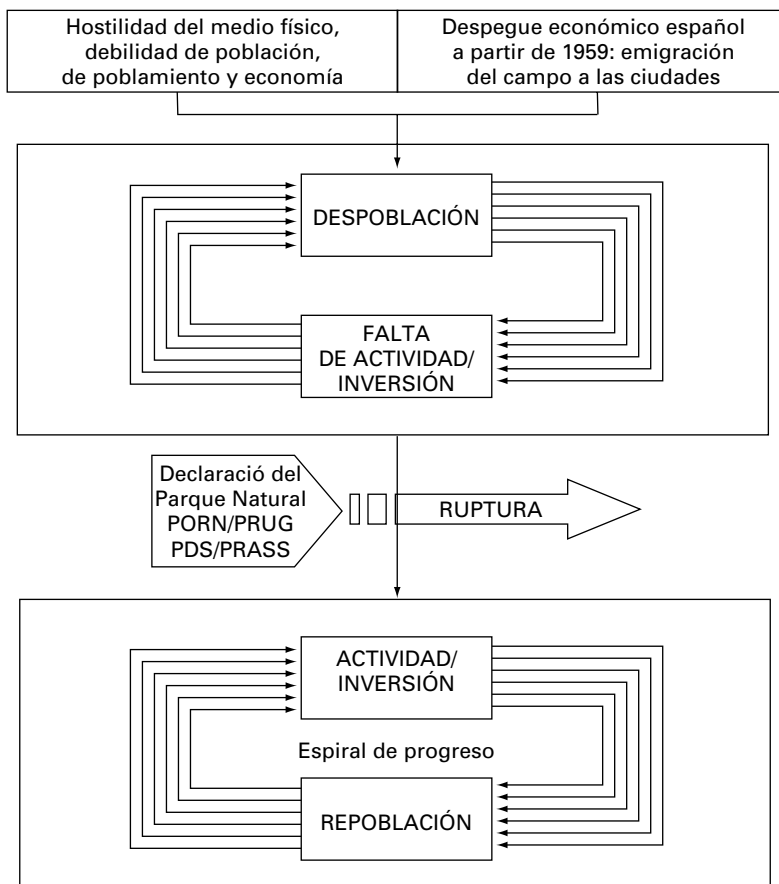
Hostilidad del medio físico, debilidad de población, de poblamiento y economía

Despegue económico español a partir de 1959: emigración del campo a las ciudades

DESPOBLACIÓN

FALTA DE ACTIVIDAD/ INVERSIÓN

Declaració del Parque Natural PORN/PRUG PDS/PRASS

RUPTURA

ACTIVIDAD/ INVERSIÓN

Espiral de progreso

REPOBLACIÓN